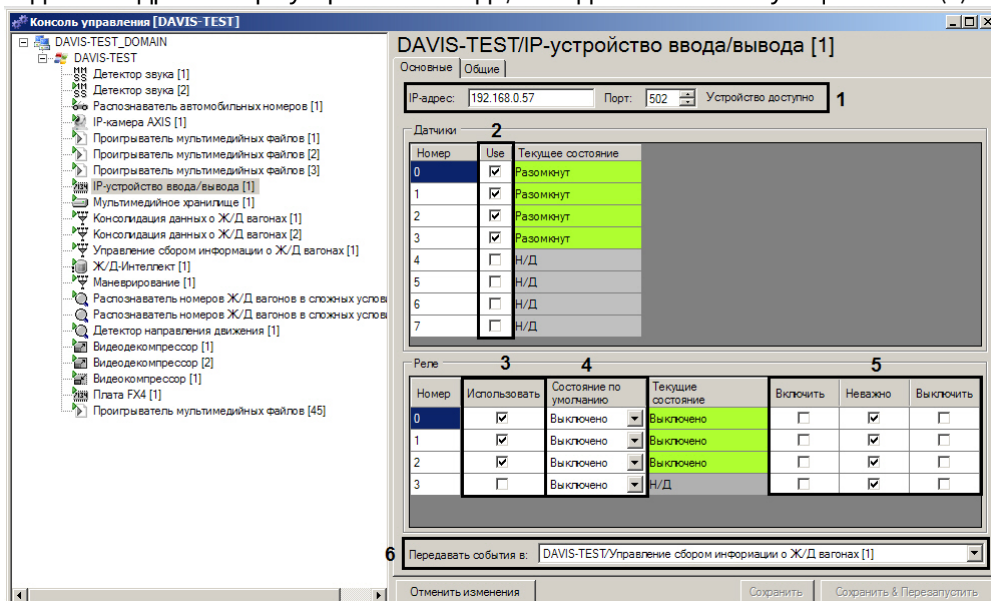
Консоль управления [DAVIS-TEST]

DAVIS-TEST_DOMAIN
DAVIS-TEST
Детектор звука [1]
Детектор звука [2]
Распознаватель автомобильных номеров [1]
IP-камера AXIS [1]
Проигрыватель мультимедийных файлов [1]
Проигрыватель мультимедийных файлов [2]
Проигрыватель мультимедийных файлов [3]
IP-устройство ввода/вывода [1]
Мультимедийное хранилище [1]
Консолидация данных о Ж/Д вагонах [1]
Консолидация данных о Ж/Д вагонах [2]
Управление сбором информации о Ж/Д вагонах [1]
Ж/Д-Интеллект [1]
Маневрирование [1]
Распознаватель номеров Ж/Д вагонов в сложных услов
Распознаватель номеров Ж/Д вагонов в сложных услов
Детектор направления движения [1]
Видеодекомпрессор [1]
Видеодекомпрессор [2]
Видеокомпрессор [1]
Плата FX4 [1]
Проигрыватель мультимедийных файлов [45]

DAVIS-TEST/IP-устройство ввода/вывода [1]

Основные | Общие

IP-адрес: 192.168.0.57 Порт: 502 Устройство доступно 1

Датчики 2

| Номер | Use | Текущее состояние |
|---|---|---|
| 0 | ☑ | Разомкнут |
| 1 | ☑ | Разомкнут |
| 2 | ☑ | Разомкнут |
| 3 | ☑ | Разомкнут |
| 4 | ☐ | Н/Д |
| 5 | ☐ | Н/Д |
| 6 | ☐ | Н/Д |
| 7 | ☐ | Н/Д |

Реле 3 4 5

| Номер | Использовать | Состояние по умолчанию | Текущие состояние | Включить | Неважно | Выключить |
|---|---|---|---|---|---|---|
| 0 | ☑ | Выключено | Выключено | ☐ | ☑ | ☐ |
| 1 | ☑ | Выключено | Выключено | ☐ | ☑ | ☐ |
| 2 | ☑ | Выключено | Выключено | ☐ | ☑ | ☐ |
| 3 | ☐ | Выключено | Н/Д | ☐ | ☑ | ☐ |

6 Передавать события в: DAVIS-TEST/Управление сбором информации о Ж/Д вагонах [1]

Отменить изменения Сохранить Сохранить & Перезапустить